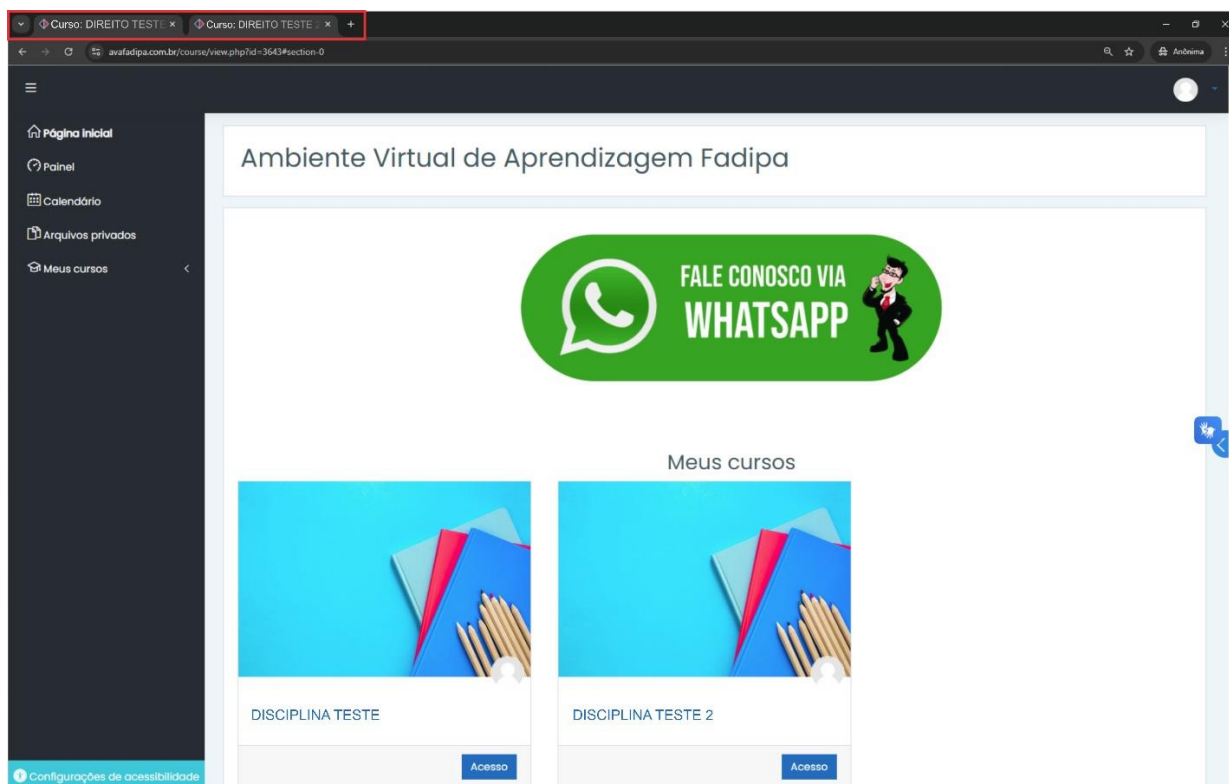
Curso: DIREITO TESTE ×
Curso: DIREITO TESTE 2 ×
+

avafadipa.com.br/course/view.php?id=3643#section-0

Anônima

Página inicial
Painel
Calendário
Arquivos privados
Meus cursos

Ambiente Virtual de Aprendizagem Fadipa

FALE CONOSCO VIA
WHATSAPP

Meus cursos

DISCIPLINA TESTE
Acesso

DISCIPLINA TESTE 2
Acesso

Configurações de acessibilidade